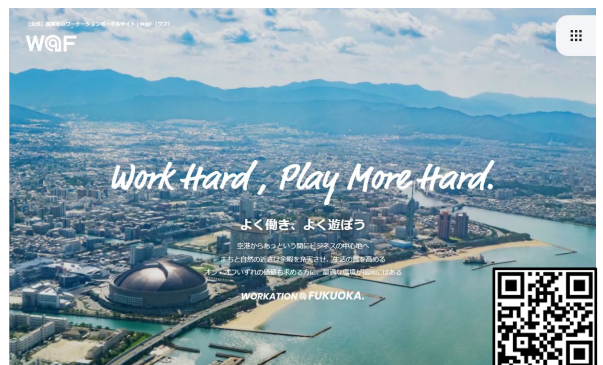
【公式】福岡市のワーケーションポータルサイト | W@F（ワフ）

W@F

Work Hard , Play More Hard.

よく働き、よく遊ぼう

空港からあっという間にビジネスの中心地へ
また自然の近さは余暇を充実させ、仕事の質を高める
オンとオフいずれの時間も求める方に、最適な環境が福岡にはある

WORKATION IN FUKUOKA.